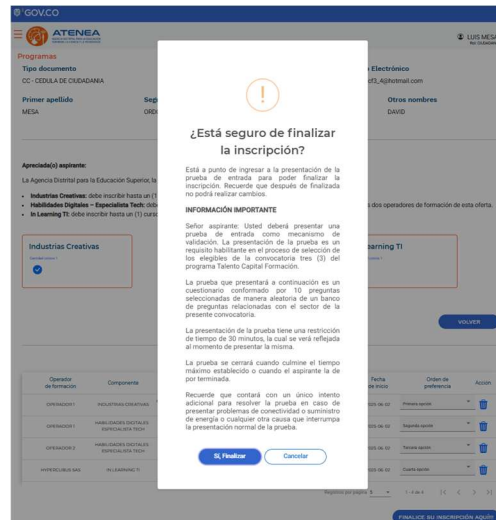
GOV.CO

ATENEA

LUIS MESA

Programas

Tipo documento

CC - CEDULA DE CIUDADANIA

Primer apellido

MESA

Seg

ORO

Electrónico

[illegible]of3_A@hotmail.com

Otros nombres

DAVID

Apreciad(o) aspirante:

La Agencia Distrital para la Educación Superior, la

• Industrias Creativas: debe inscribir hasta un (1

• Habilidades Digitales – Especialista Tech: deb

• In Learning TI: debe inscribir hasta un (1) curs

s dos operadores de formación de esta oferta.

Industrias Creativas

earning TI

VOLVER

| Operador de formación | Componente | | Fecha de inicio | Orden de preferencia | Acción |
|---|---|---|---|---|---|
| OPERADOR 1 | INDUSTRIAS CREATIVAS | | 2025-06-30 | Primera opción | |
| OPERADOR 1 | HABILIDADES DIGITALES ESPECIALISTA TECH | | 2025-06-30 | Segunda opción | |
| OPERADOR 2 | HABILIDADES DIGITALES ESPECIALISTA TECH | | 2025-06-30 | Tercera opción | |
| HYPERCUBUS SAS | IN LEARNING TI | | 2025-06-30 | Cuarta opción | |

Registros por página 5 1 - 4 de 4

FINALICE SU INSCRIPCIÓN AQUÍ

!

¿Está seguro de finalizar la inscripción?

Está a punto de ingresar a la presentación de la prueba de entrada para poder finalizar la inscripción. Recuerde que después de finalizada no podrá realizar cambios.

INFORMACIÓN IMPORTANTE

Señor aspirante: Usted deberá presentar una prueba de entrada como mecanismo de validación. La presentación de la prueba es un requisito habilitante en el proceso de selección de los elegibles de la convocatoria tres (3) del programa Talento Capital Formación.

La prueba que presentará a continuación es un cuestionario conformado por 10 preguntas seleccionadas de manera aleatoria de un banco de preguntas relacionadas con el sector de la presente convocatoria.

La presentación de la prueba tiene una restricción de tiempo de 30 minutos, la cual se verá reflejada al momento de presentar la misma.

La prueba se cerrará cuando culmine el tiempo máximo establecido o cuando el aspirante la de por terminada.

Recuerde que contará con un único intento adicional para resolver la prueba en caso de presentar problemas de conectividad o suministro de energía o cualquier otra causa que interrumpa la presentación normal de la prueba.

Sí, Finalizar

Cancelar